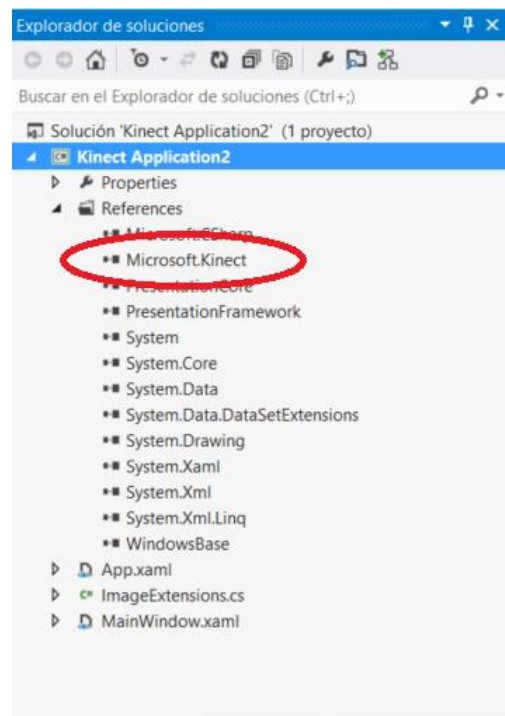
Explorador de soluciones

Buscar en el Explorador de soluciones (Ctrl+;)

Solución 'Kinect Application2' (1 proyecto)
Kinect Application2
Properties
References
Microsoft.CSharp
Microsoft.Kinect
PresentationCore
PresentationFramework
System
System.Core
System.Data
System.Data.DataSetExtensions
System.Drawing
System.Xaml
System.Xml
System.Xml.Linq
WindowsBase
App.xaml
ImageExtensions.cs
MainWindow.xaml